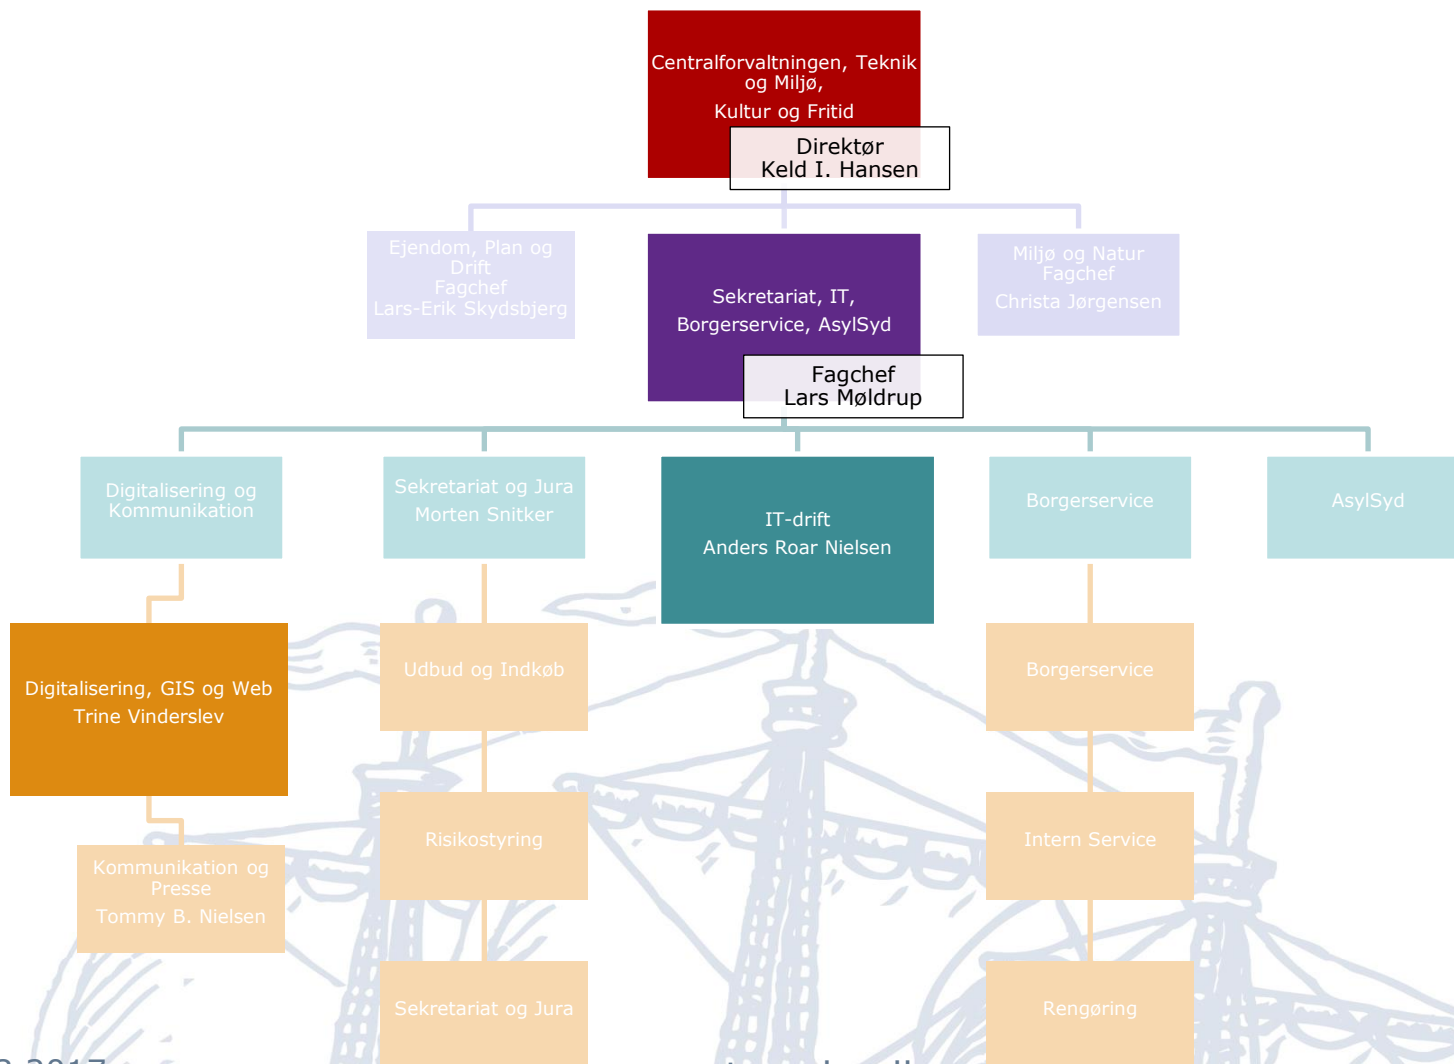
Centralforvaltningen, Teknik og Miljø,
Kultur og Fritid

Direktør
Keld I. Hansen

Ejendom, Plan og Drift
Fagchef
Lars-Erik Skydsbjerg

Sekretariat, IT,
Borgerservice, AsylSyd

Fagchef
Lars Møldrup

Miljø og Natur
Fagchef
Christa Jørgensen

Digitalisering og Kommunikation

Sekretariat og Jura
Morten Snitker

IT-drift
Anders Roar Nielsen

Borgerservice

AsylSyd

Digitalisering, GIS og Web
Trine Vinderslev

Kommunikation og Presse
Tommy B. Nielsen

Udbud og Indkøb

Risikostyring

Sekretariat og Jura

Borgerservice

Intern Service

Rengøring

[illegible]2017